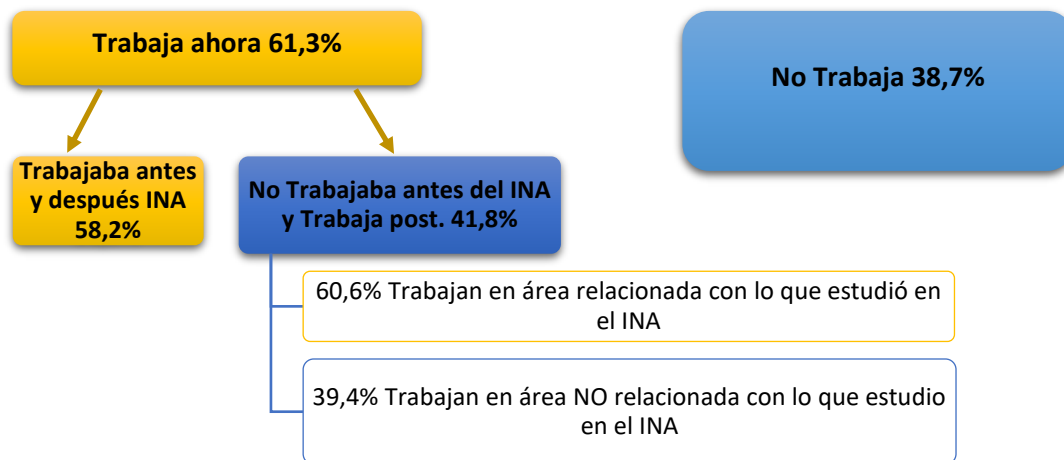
Trabaja ahora 61,3%

No Trabaja 38,7%

Trabajaba antes y después INA 58,2%

No Trabajaba antes del INA y Trabaja post. 41,8%

60,6% Trabajan en área relacionada con lo que estudió en el INA

39,4% Trabajan en área NO relacionada con lo que estudio en el INA